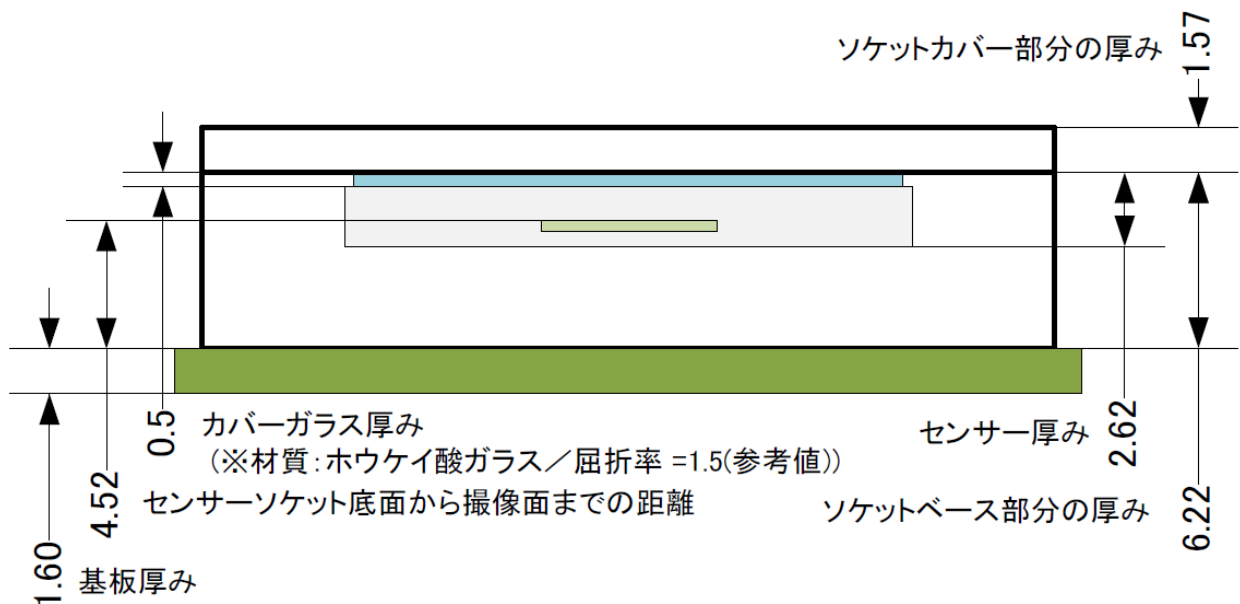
ソケットカバー部分の厚み
1.57
0.5
カバーガラス厚み
（※材質：ホウケイ酸ガラス／屈折率 =1.5(参考値)）
4.52
センサーソケット底面から撮像面までの距離
1.60
基板厚み
2.62
センサー厚み
6.22
ソケットベース部分の厚み